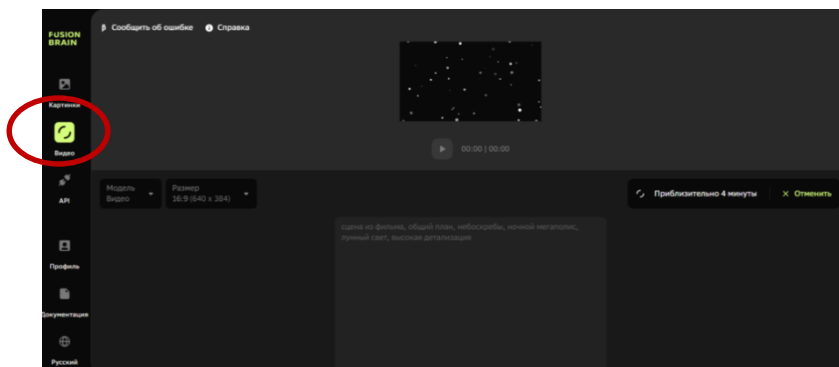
FUSION BRAIN

Картинки

Видео

API

Профиль

Документация

Русский

Сообщить об ошибке

Справка

00:00 | 00:00

Модель
Видео

Размер
16:9 (640 x 384)

Приблизительно 4 минуты

Отменить

сцена из фильма, общий план, небоскребы, ночной мегаполис, лунный свет, высокая детализация